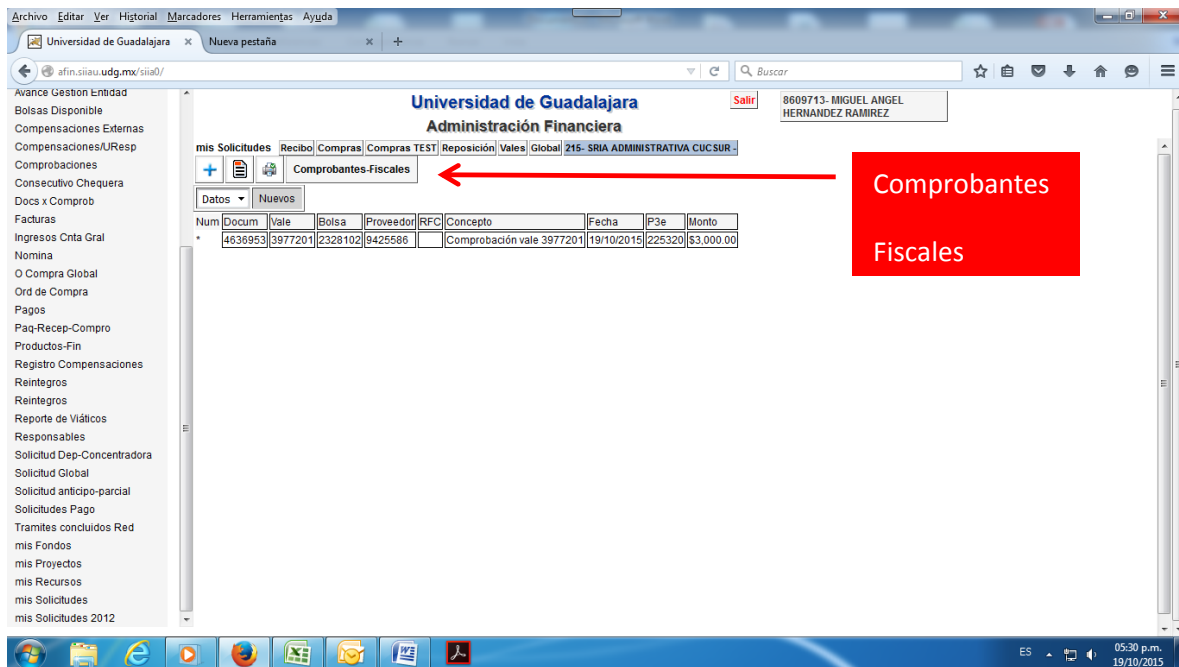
Archivo Editar Ver Historial Marcadores Herramientas Ayuda

Universidad de Guadalajara × Nueva pestaña × +

afin.siiau.udg.mx/siia0/ Buscar

Avance Gestion Entidad
Bolsas Disponible
Compensaciones Externas
Compensaciones/UResp
Comprobaciones
Consecutivo Chequera
Docs x Comprob
Facturas
Ingresos Cnta Gral
Nomina
O Compra Global
Ord de Compra
Pagos
Paq-Recep-Compro
Productos-Fin
Registro Compensaciones
Reintegros
Reintegros
Reporte de Viáticos
Responsables
Solicitud Dep-Concentradora
Solicitud Global
Solicitud anticipo-parcial
Solicitudes Pago
Tramites concluidos Red
mis Fondos
mis Proyectos
mis Recursos
mis Solicitudes
mis Solicitudes 2012

Universidad de Guadalajara
Administración Financiera

Salir

8609713- MIGUEL ANGEL HERNANDEZ RAMIREZ

mis Solicitudes Recibo Compras Compras TEST Reposición Vales Global 215- SRIA ADMINISTRATIVA CUCSUR -

Comprobantes-Fiscales

Comprobantes

Fiscales

Datos Nuevos

| Num | Docum | Vale | Bolsa | Proveedor | RFC | Concepto | Fecha | P3e | Monto |
|---|---|---|---|---|---|---|---|---|---|
| * | 4636953 | 3977201 | 2328102 | 9425586 | | Comprobación vale 3977201 | 19/10/2015 | 225320 | $3,000.00 |

ES 05:30 p.m. 19/10/2015